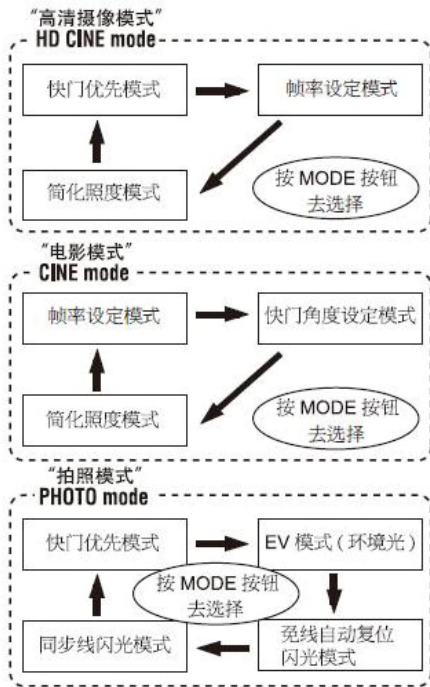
"高清摄像模式"
HD CINE mode

快门优先模式

帧率设定模式

简化照度模式

按 MODE 按钮
去选择

"电影模式"
CINE mode

帧率设定模式

快门角度设定模式

简化照度模式

按 MODE 按钮
去选择

"拍照模式"
PHOTO mode

快门优先模式

EV 模式（环境光）

按 MODE 按钮
去选择

同步线闪光模式

免线自动复位
闪光模式